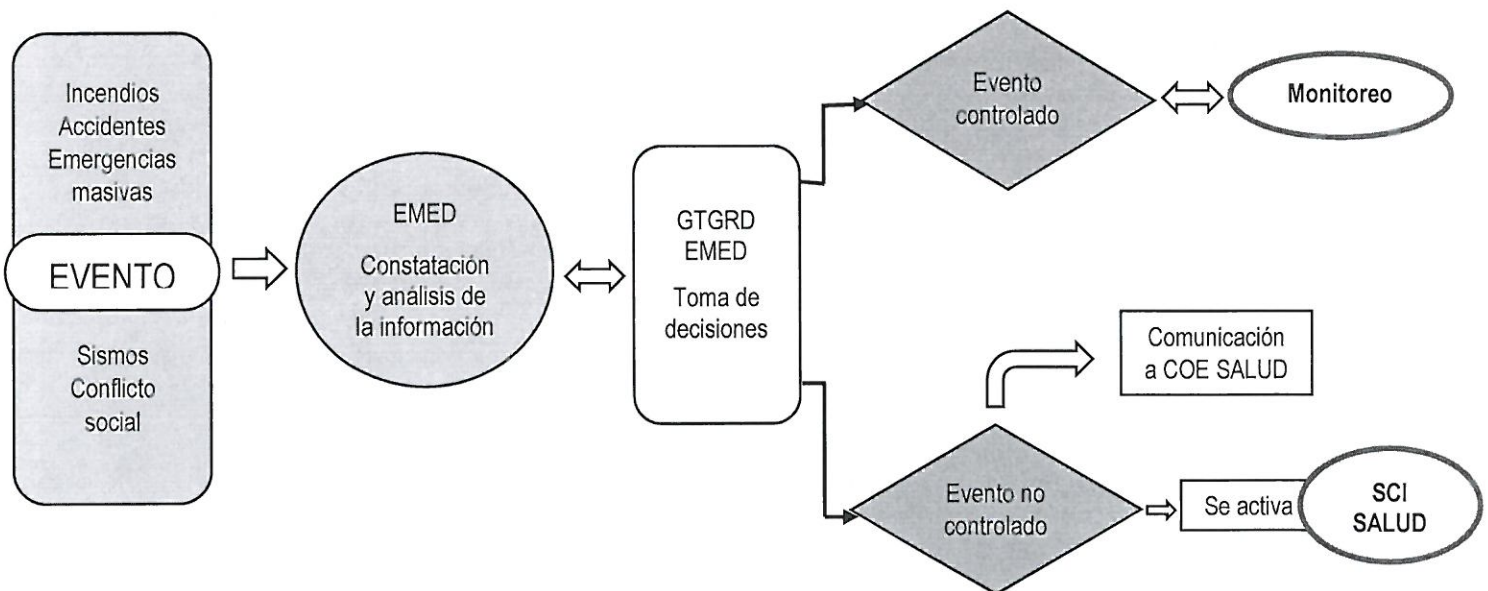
Incendios
Accidentes
Emergencias
masivas

EVENTO

Sismos
Conflicto
social

EMED

Constatación
y análisis de
la información

GTGRD
EMED

Toma de
decisiones

Evento
controlado

Monitoreo

Comunicación
a COE SALUD

Evento no
controlado

Se activa

SCI
SALUD